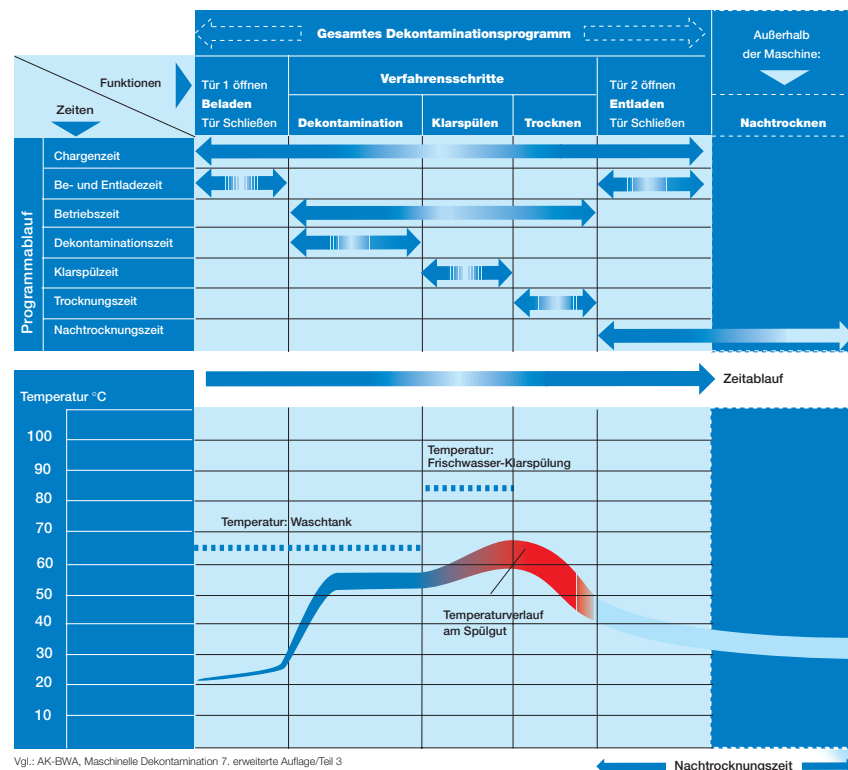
Gesamtes Dekontaminationsprogramm

Außerhalb der Maschine:

Funktionen

Zeiten

Tür 1 öffnen
Beladen
Tür Schließen

Verfahrensschritte

Dekontamination

Klarspülen

Trocknen

Tür 2 öffnen
Entladen
Tür Schließen

Nachtrocknen

Programmablauf

Chargenzeit

Be- und Entladezeit

Betriebszeit

Dekontaminationszeit

Klarspülzeit

Trocknungszeit

Nachtrocknungszeit

Zeitablauf

Temperatur °C

100
90
80
70
60
50
40
30
20
10

Temperatur: Frischwasser-Klarspülung

Temperatur: Waschtank

Temperaturverlauf am Spülgut

Vgl.: AK-BWA, Maschinelle Dekontamination 7. erweiterte Auflage/Teil 3

Nachtrocknungszeit